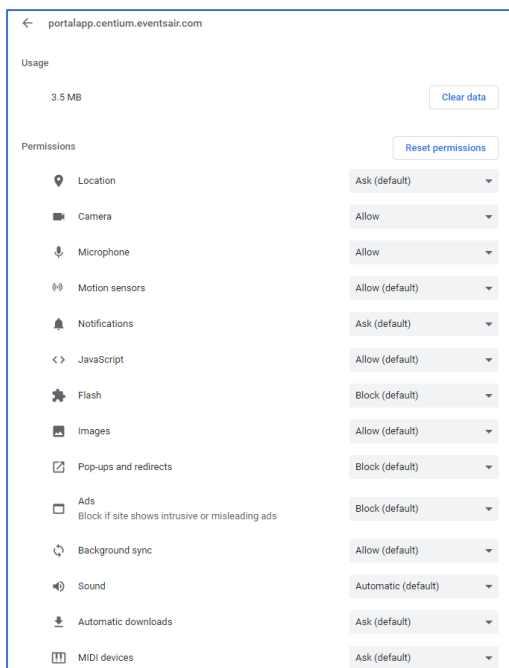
portalapp.centium.eventsair.com

Usage

3.5 MB

Clear data

Permissions

Reset permissions

Location
Ask (default)

Camera
Allow

Microphone
Allow

Motion sensors
Allow (default)

Notifications
Ask (default)

JavaScript
Allow (default)

Flash
Block (default)

Images
Allow (default)

Pop-ups and redirects
Block (default)

Ads
Block if site shows intrusive or misleading ads
Block (default)

Background sync
Allow (default)

Sound
Automatic (default)

Automatic downloads
Ask (default)

MIDI devices
Ask (default)